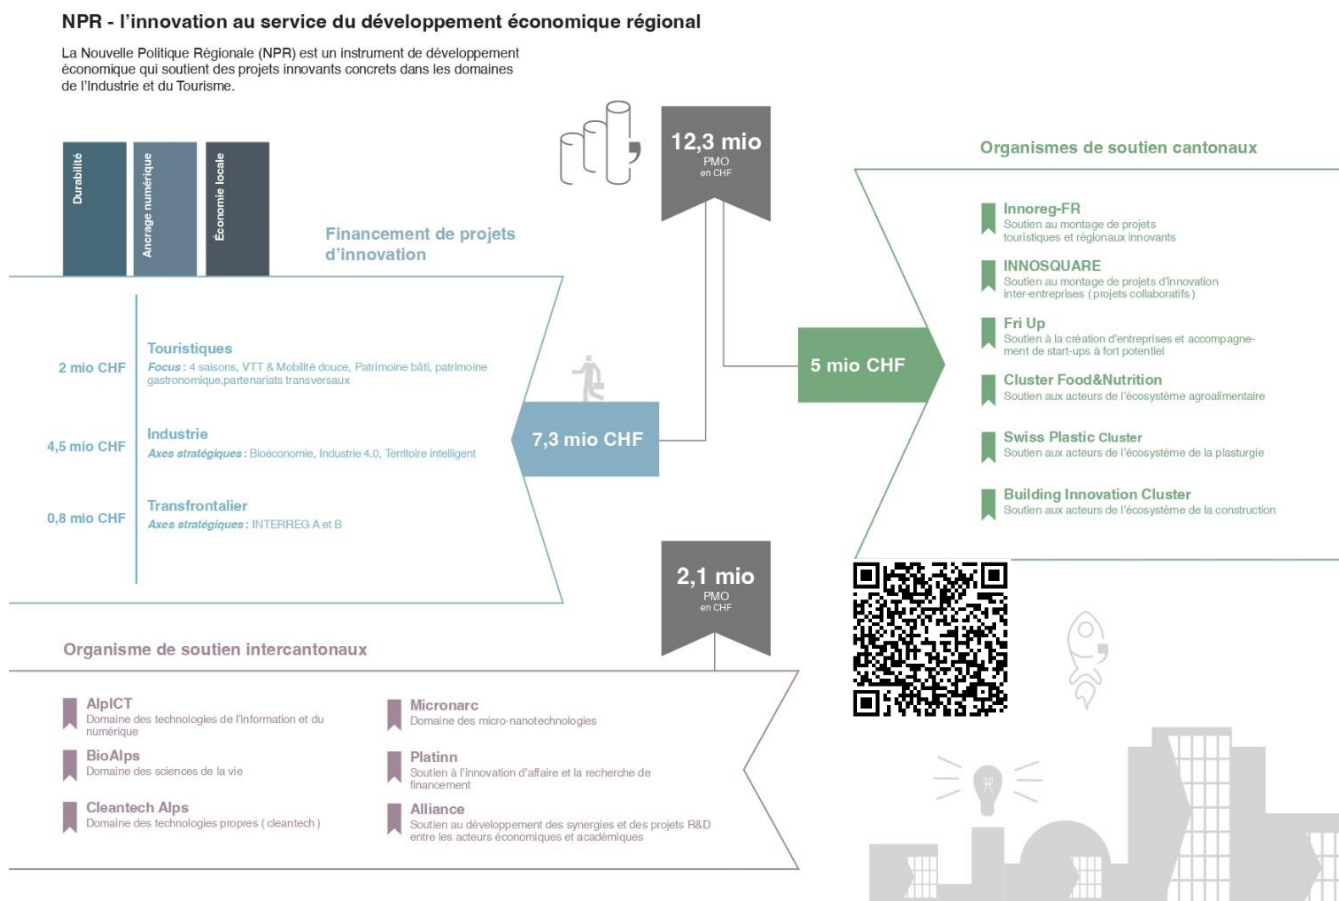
NPR - l'innovation au service du développement économique régional

La Nouvelle Politique Régionale (NPR) est un instrument de développement économique qui soutient des projets innovants concrets dans les domaines de l'Industrie et du Tourisme.

Durabilité

Ancrage numérique

Économie locale

12,3 mio
PMO
en CHF

Organismes de soutien cantonaux

Financement de projets d'innovation

Innoreg-FR
Soutien au montage de projets touristiques et régionaux innovants

INNOSQUARE
Soutien au montage de projets d'innovation inter-entreprises (projets collaboratifs)

Fri Up
Soutien à la création d'entreprises et accompagnement de start-ups à fort potentiel

Cluster Food&Nutrition
Soutien aux acteurs de l'écosystème agroalimentaire

Swiss Plastic Cluster
Soutien aux acteurs de l'écosystème de la plasturgie

Building Innovation Cluster
Soutien aux acteurs de l'écosystème de la construction

2 mio CHF

Touristiques
Focus : 4 saisons, VTT & Mobilité douce, Patrimoine bâti, patrimoine gastronomique,partenariats transversaux

4,5 mio CHF

Industrie
Axes stratégiques : Bioéconomie, Industrie 4.0, Territoire intelligent

0,8 mio CHF

Transfrontalier
Axes stratégiques : INTERREG A et B

7,3 mio CHF

5 mio CHF

2,1 mio
PMO
en CHF

Organisme de soutien intercantonaux

AlpICT
Domaine des technologies de l'information et du numérique

BioAlps
Domaine des sciences de la vie

Cleantech Alps
Domaine des technologies propres (cleantech)

Micronarc
Domaine des micro-nanotechnologies

Platinn
Soutien à l'innovation d'affaire et la recherche de financement

Alliance
Soutien au développement des synergies et des projets R&D entre les acteurs économiques et académiques